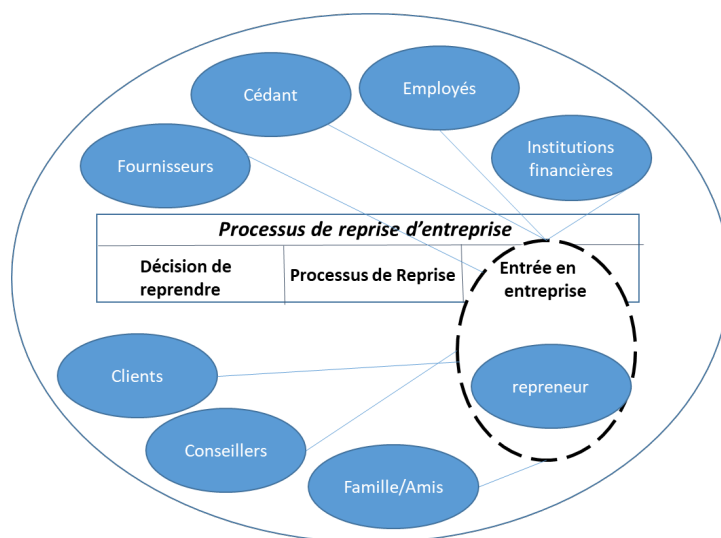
Cédant

Employés

Fournisseurs

Institutions financières

Processus de reprise d'entreprise

| Décision de reprendre | Processus de Reprise | Entrée en entreprise |
|---|---|---|

Clients

repreneur

Conseillers

Famille/Amis